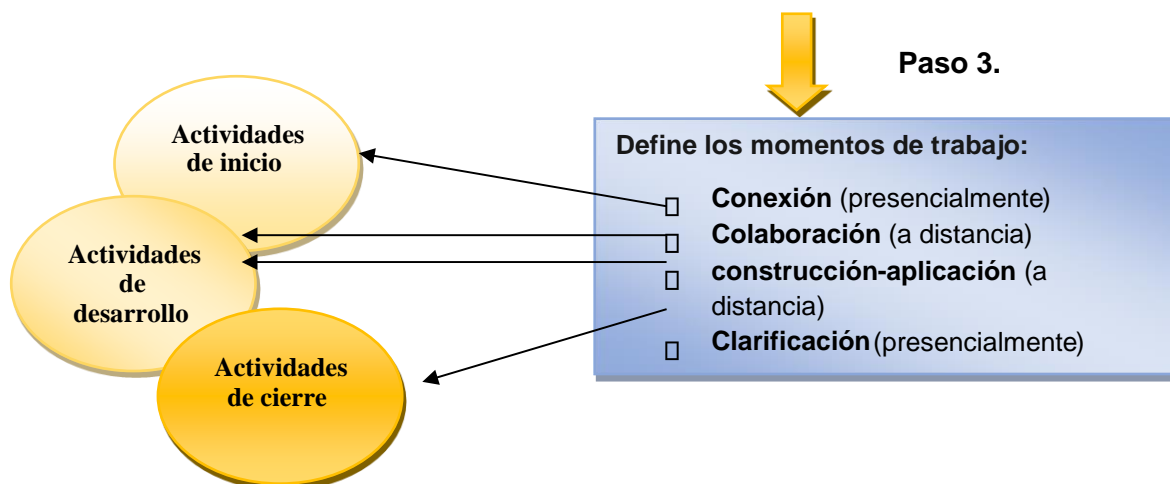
Paso 3.

Actividades de inicio

Actividades de desarrollo

Actividades de cierre

Define los momentos de trabajo:

▯ **Conexión** (presencialmente)
▯ **Colaboración** (a distancia)
▯ **construcción-aplicación** (a distancia)
▯ **Clarificación** (presencialmente)